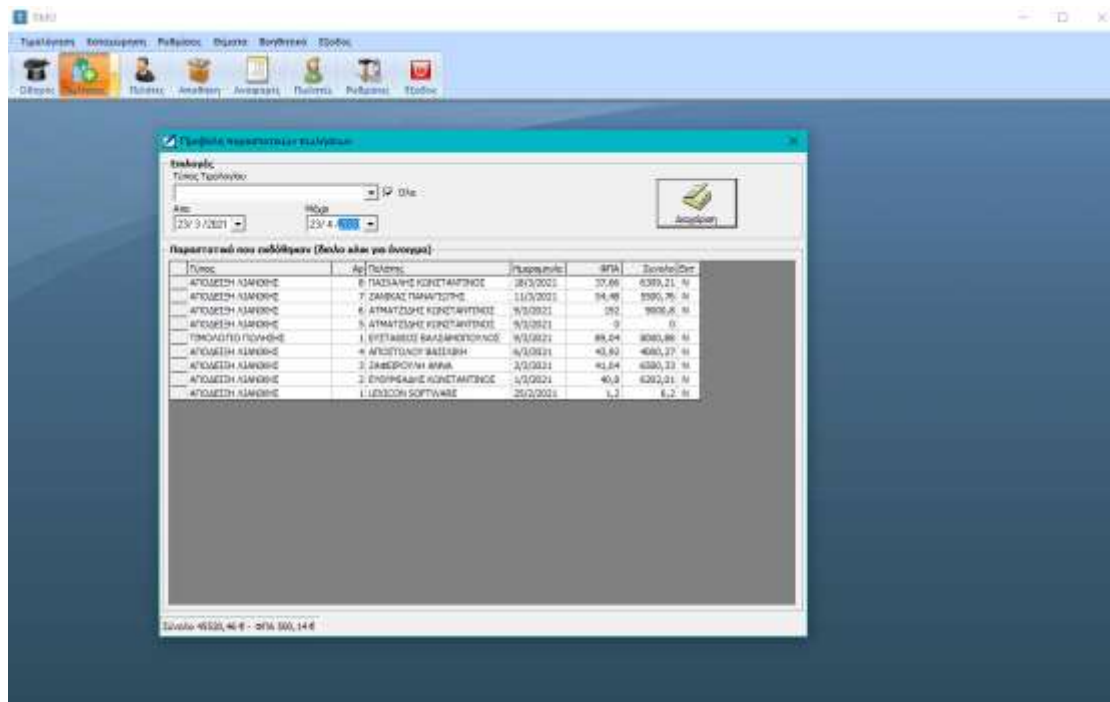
ΤΑΜΙ

Ταμειακή Καταχώρηση Ρυθμίσεις Θέματα Βοήθεια Έξοδος

Οδηγός Πωλήσεις Πελάτες Αποθήκη Αναφορές Πωλητές Ρυθμίσεις Έξοδος

Προβολή παραστατικών πωλήσεων

Επιλογές
Τύπος Τιμολογίου
☑ Όλα
Από
23/ 3 /2021
Μέχρι
23/ 4 /2021
Αναζήτηση

Παραστατικά που εκδόθηκαν (διπλό κλικ για άνοιγμα)

| Τύπος | Αρ | Πελάτης | Ημερομηνία | ΦΠΑ | Σύνολο | Εκτ |
|---|---|---|---|---|---|---|
| ΑΠΟΔΕΙΞΗ ΛΙΑΝΙΚΗΣ | 8 | ΠΑΠΑΔΗΣ ΚΩΝΣΤΑΝΤΙΝΟΣ | 18/3/2021 | 37,86 | 6389,21 | Ν |
| ΑΠΟΔΕΙΞΗ ΛΙΑΝΙΚΗΣ | 7 | ΖΑΝΙΚΑΣ ΠΑΝΑΓΙΩΤΗΣ | 11/3/2021 | 54,48 | 5580,76 | Ν |
| ΑΠΟΔΕΙΞΗ ΛΙΑΝΙΚΗΣ | 6 | ΑΤΜΑΤΖΙΔΗΣ ΚΩΝΣΤΑΝΤΙΝΟΣ | 9/3/2021 | 192 | 9806,8 | Ν |
| ΑΠΟΔΕΙΞΗ ΛΙΑΝΙΚΗΣ | 5 | ΑΤΜΑΤΖΙΔΗΣ ΚΩΝΣΤΑΝΤΙΝΟΣ | 9/3/2021 | 0 | 0 | |
| ΤΙΜΟΛΟΓΙΟ ΠΩΛΗΣΗΣ | 1 | ΕΥΣΤΑΘΙΟΣ ΒΑΛΣΑΜΟΠΟΥΛΟΣ | 9/3/2021 | 89,04 | 8080,88 | Ν |
| ΑΠΟΔΕΙΞΗ ΛΙΑΝΙΚΗΣ | 4 | ΑΠΟΣΤΟΛΟΥ ΒΑΣΙΛΙΚΗ | 6/3/2021 | 43,62 | 4060,27 | Ν |
| ΑΠΟΔΕΙΞΗ ΛΙΑΝΙΚΗΣ | 3 | ΖΑΦΕΙΡΟΥΛΗ ΑΝΝΑ | 3/3/2021 | 41,04 | 6380,33 | Ν |
| ΑΠΟΔΕΙΞΗ ΛΙΑΝΙΚΗΣ | 2 | ΕΥΘΥΜΙΑΔΗΣ ΚΩΝΣΤΑΝΤΙΝΟΣ | 1/3/2021 | 40,8 | 6202,01 | Ν |
| ΑΠΟΔΕΙΞΗ ΛΙΑΝΙΚΗΣ | 1 | LEXICON SOFTWARE | 25/2/2021 | 1,2 | 6,2 | Ν |

Σύνολο 46520,46 € - ΦΠΑ 500,14 €